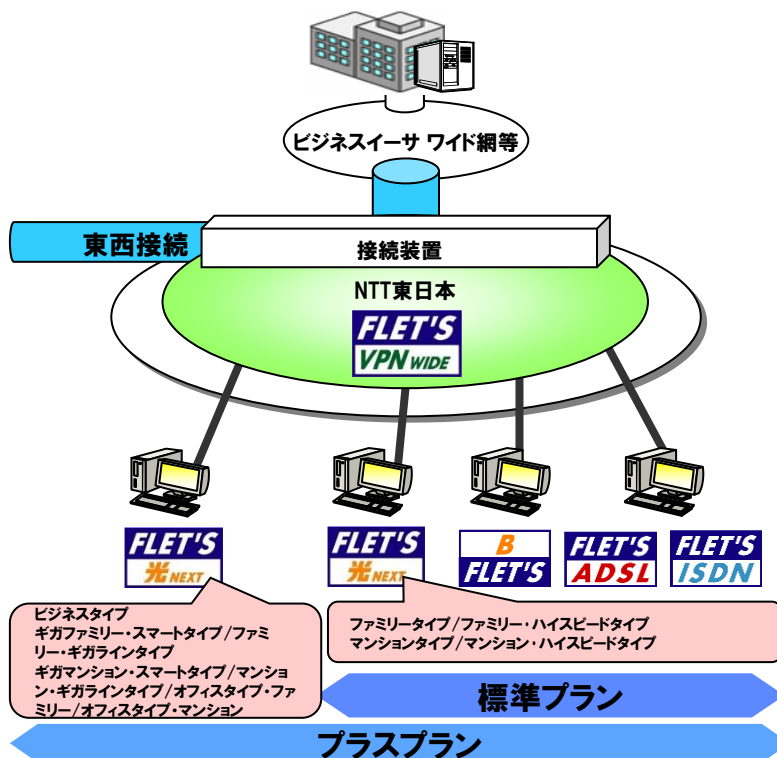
ビジネスイーサ ワイド網等

東西接続

接続装置

NTT東日本

FLET'S
VPN WIDE

FLET'S
光NEXT

FLET'S
光NEXT

B
FLET'S

FLET'S
ADSL

FLET'S
ISDN

ビジネスタイプ
ギガファミリー・スマートタイプ/ファミリー・ギガラインタイプ
ギガマンション・スマートタイプ/マンション・ギガラインタイプ/オフィスタイプ・ファミリー/オフィスタイプ・マンション

ファミリータイプ/ファミリー・ハイスピードタイプ
マンションタイプ/マンション・ハイスピードタイプ

標準プラン

プラスプラン